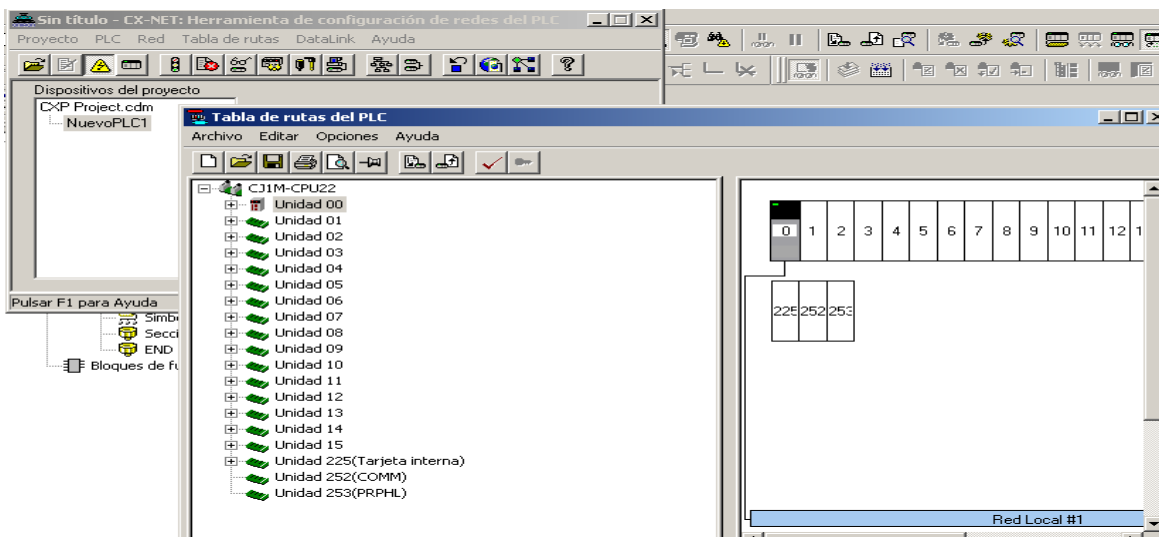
Sin título - CX-NET: Herramienta de configuración de redes del PLC
Proyecto PLC Red Tabla de rutas DataLink Ayuda

Dispositivos del proyecto
CXP Project.cdm
NuevoPLC1

Pulsar F1 para Ayuda
Simb
Secci
END
Bloques de fu

Tabla de rutas del PLC
Archivo Editar Opciones Ayuda

CJ1M-CPU22
Unidad 00
Unidad 01
Unidad 02
Unidad 03
Unidad 04
Unidad 05
Unidad 06
Unidad 07
Unidad 08
Unidad 09
Unidad 10
Unidad 11
Unidad 12
Unidad 13
Unidad 14
Unidad 15
Unidad 225(Tarjeta interna)
Unidad 252(COMM)
Unidad 253(PRPHL)

| 0 | 1 | 2 | 3 | 4 | 5 | 6 | 7 | 8 | 9 | 10 | 11 | 12 | 1 |
|---|---|---|---|---|---|---|---|---|---|---|---|---|---|

| 225 | 252 | 253 |
|---|---|---|

Red Local #1